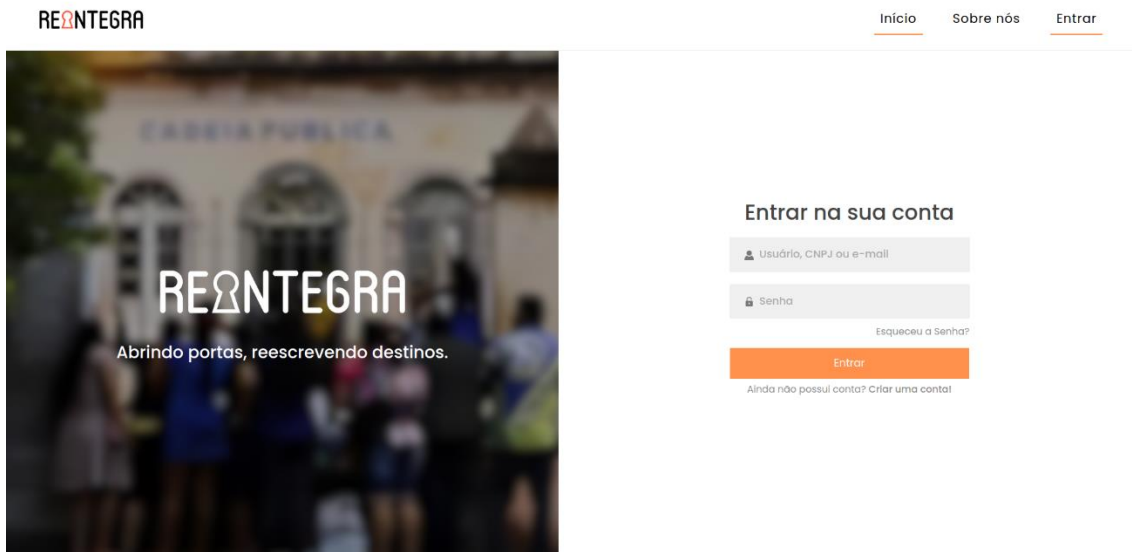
REINTEGRA

Início Sobre nós Entrar

CADEIA PUBLICA

REINTEGRA

Abrindo portas, reescrevendo destinos.

Entrar na sua conta

Usuário, CNPJ ou e-mail

Senha

Esqueceu a Senha?

Entrar

Ainda não possui conta? Criar uma conta!